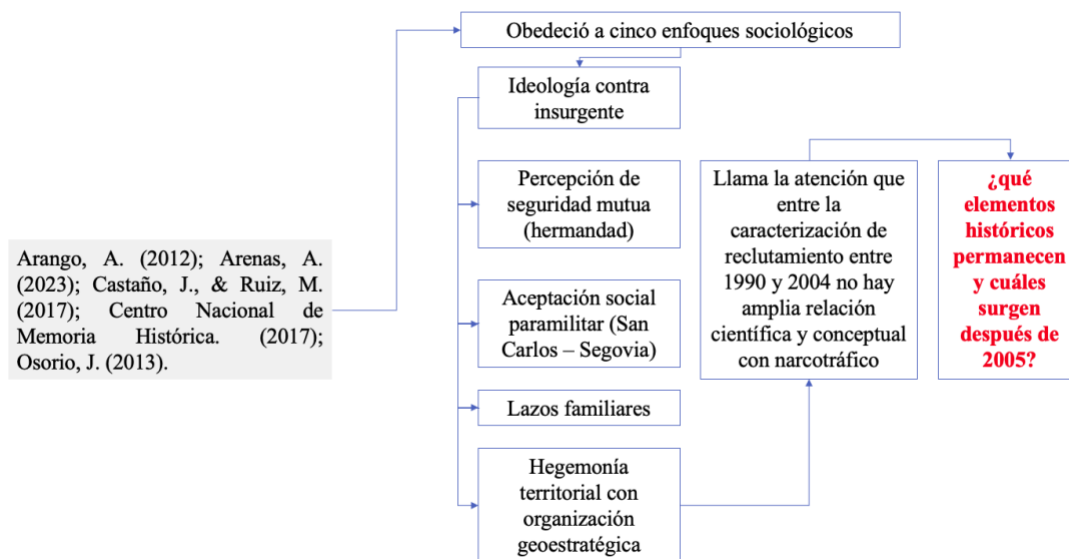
Arango, A. (2012); Arenas, A. (2023); Castaño, J., & Ruiz, M. (2017); Centro Nacional de Memoria Histórica. (2017); Osorio, J. (2013).

Obedeció a cinco enfoques sociológicos

Ideología contra insurgente

Percepción de seguridad mutua (hermandad)

Aceptación social paramilitar (San Carlos – Segovia)

Lazos familiares

Hegemonía territorial con organización geoestratégica

Llama la atención que entre la caracterización de reclutamiento entre 1990 y 2004 no hay amplia relación científica y conceptual con narcotráfico

¿qué elementos históricos permanecen y cuáles surgen después de 2005?